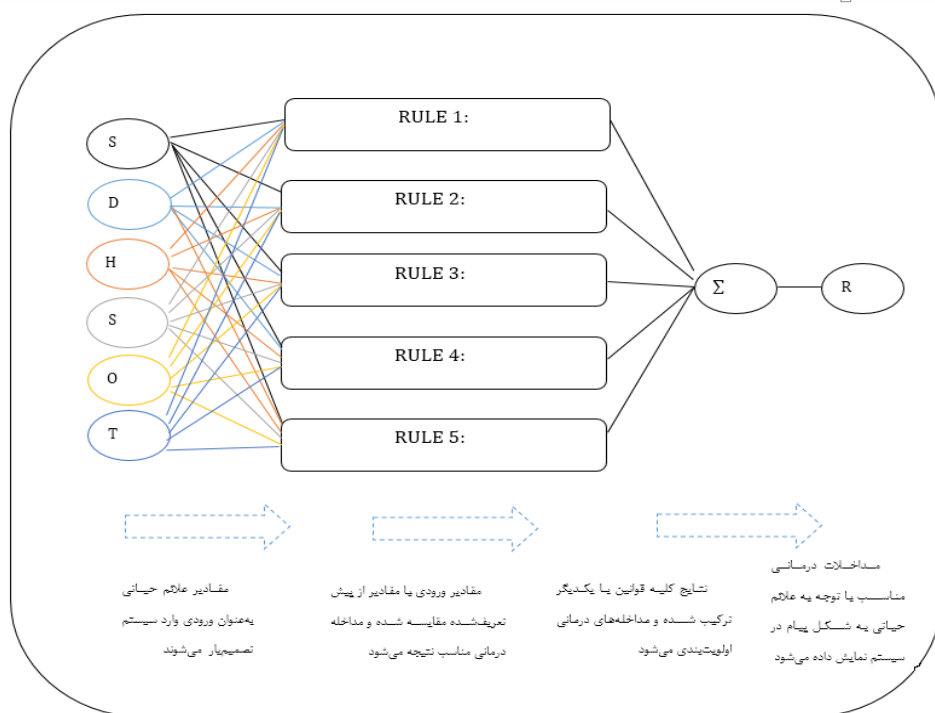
S

D

H

S

O

T

RULE 1:

RULE 2:

RULE 3:

RULE 4:

RULE 5:

Σ

R

مقادیر علائم حیاتی به‌عنوان ورودی وارد سیستم تصمیم‌یار می‌شوند

مقادیر ورودی با مقادیر از پیش تعریف‌شده مقایسه شده و مداخله درمانی مناسب نتیجه می‌شود

نتایج کلیه قوانین با یکدیگر ترکیب شده و مداخله‌های درمانی اولویت‌بندی می‌شود

مداخلات درمانی مناسب با توجه به علائم حیاتی به شکل پیام در سیستم نمایش داده می‌شود